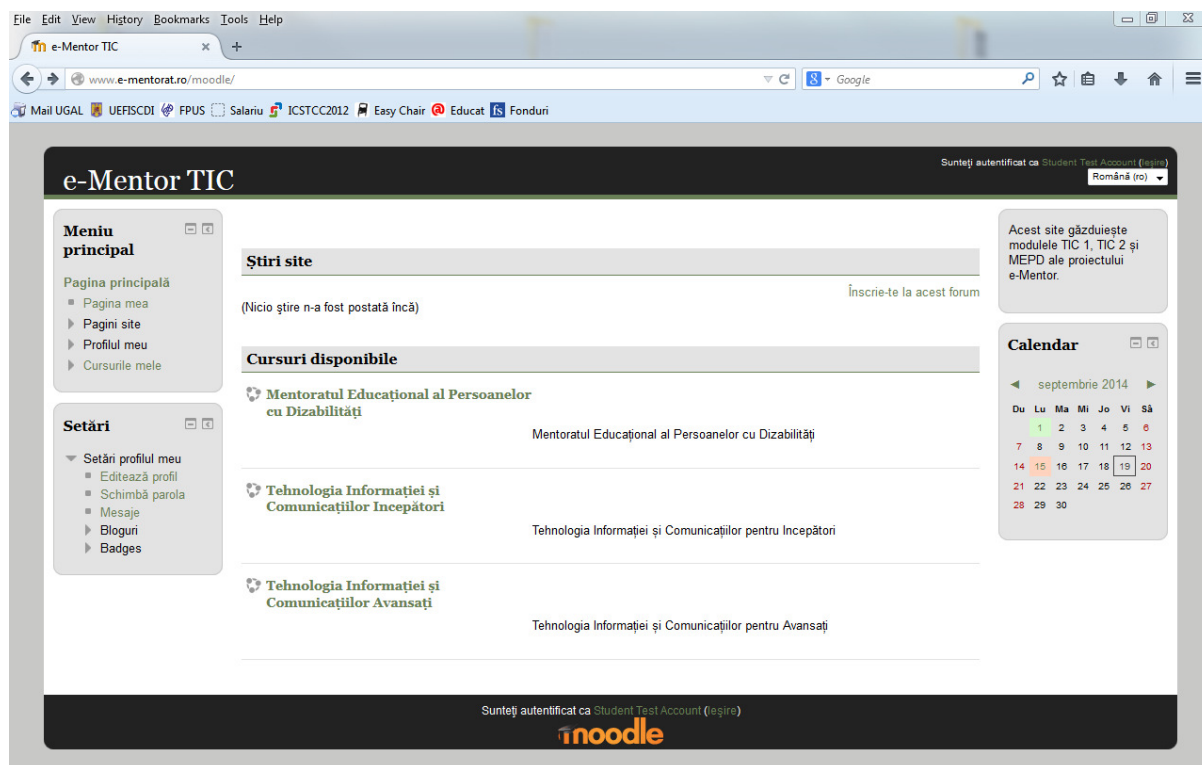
File Edit View History Bookmarks Tools Help

e-Mentor TIC ×

www.e-mentorat.ro/moodle/

Google

Mail UGAL UEFISCDI FPUS Salariu ICSTCC2012 Easy Chair Educat Fonduri

Sunteți autentificat ca Student Test Account (Ieșire)
Română (ro)

e-Mentor TIC

Meniu principal

Pagina principală
Pagina mea
Pagini site
Profilul meu
Cursurile mele

Setări

Setări profilul meu
Editează profil
Schimbă parola
Mesaje
Bloguri
Badges

Știri site

Înscrie-te la acest forum

(Nicio știre n-a fost postată încă)

Cursuri disponibile

Mentoratul Educațional al Persoanelor cu Dizabilități

Mentoratul Educațional al Persoanelor cu Dizabilități

Tehnologia Informației și Comunicațiilor Incepători

Tehnologia Informației și Comunicațiilor pentru Incepători

Tehnologia Informației și Comunicațiilor Avansați

Tehnologia Informației și Comunicațiilor pentru Avansați

Acest site găzduiește modulele TIC 1, TIC 2 și MEPD ale proiectului e-Mentor.

Calendar

◄ septembrie 2014 ►

| Du | Lu | Ma | Mi | Jo | Vi | Sâ |
|---|---|---|---|---|---|---|
| | 1 | 2 | 3 | 4 | 5 | 6 |
| 7 | 8 | 9 | 10 | 11 | 12 | 13 |
| 14 | 15 | 16 | 17 | 18 | 19 | 20 |
| 21 | 22 | 23 | 24 | 25 | 26 | 27 |
| 28 | 29 | 30 | | | | |

Sunteți autentificat ca Student Test Account (Ieșire)
moodle